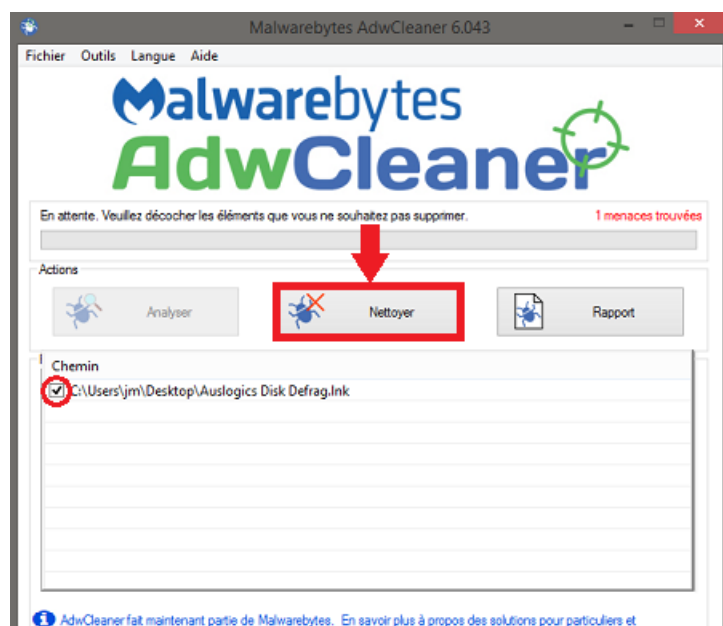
Malwarebytes AdwCleaner 6.043

Fichier Outils Langue Aide

Malwarebytes AdwCleaner

En attente. Veuillez décocher les éléments que vous ne souhaitez pas supprimer.

1 menaces trouvées

Actions

Analyser

Nettoyer

Rapport

Chemin

C:\Users\jm\Desktop\Auslogics Disk Defrag.lnk

AdwCleaner fait maintenant partie de Malwarebytes. En savoir plus à propos des solutions pour particuliers et